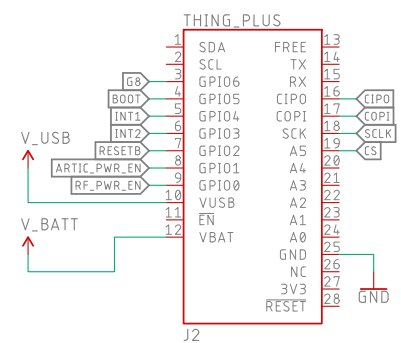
THING_PLUS

1 SDA
2 SCL
3 GPIO6
4 GPIO5
5 GPIO4
6 GPIO3
7 GPIO2
8 GPIO1
9 GPIO0
10 VUSB
11 $\overline{EN}$
12 VBAT

FREE 13
TX 14
RX 15
CIPO 16
COPI 17
SCK 18
A5 19
A4 20
A3 21
A2 22
A1 23
A0 24
GND 25
NC 26
3V3 27
$\overline{RESET}$ 28

G8
BOOT
INT1
INT2
RESETB
ARTIC_PWR_EN
RF_PWR_EN

CIPO
COPI
SCLK
CS

V_USB
V_BATT
GND

J2